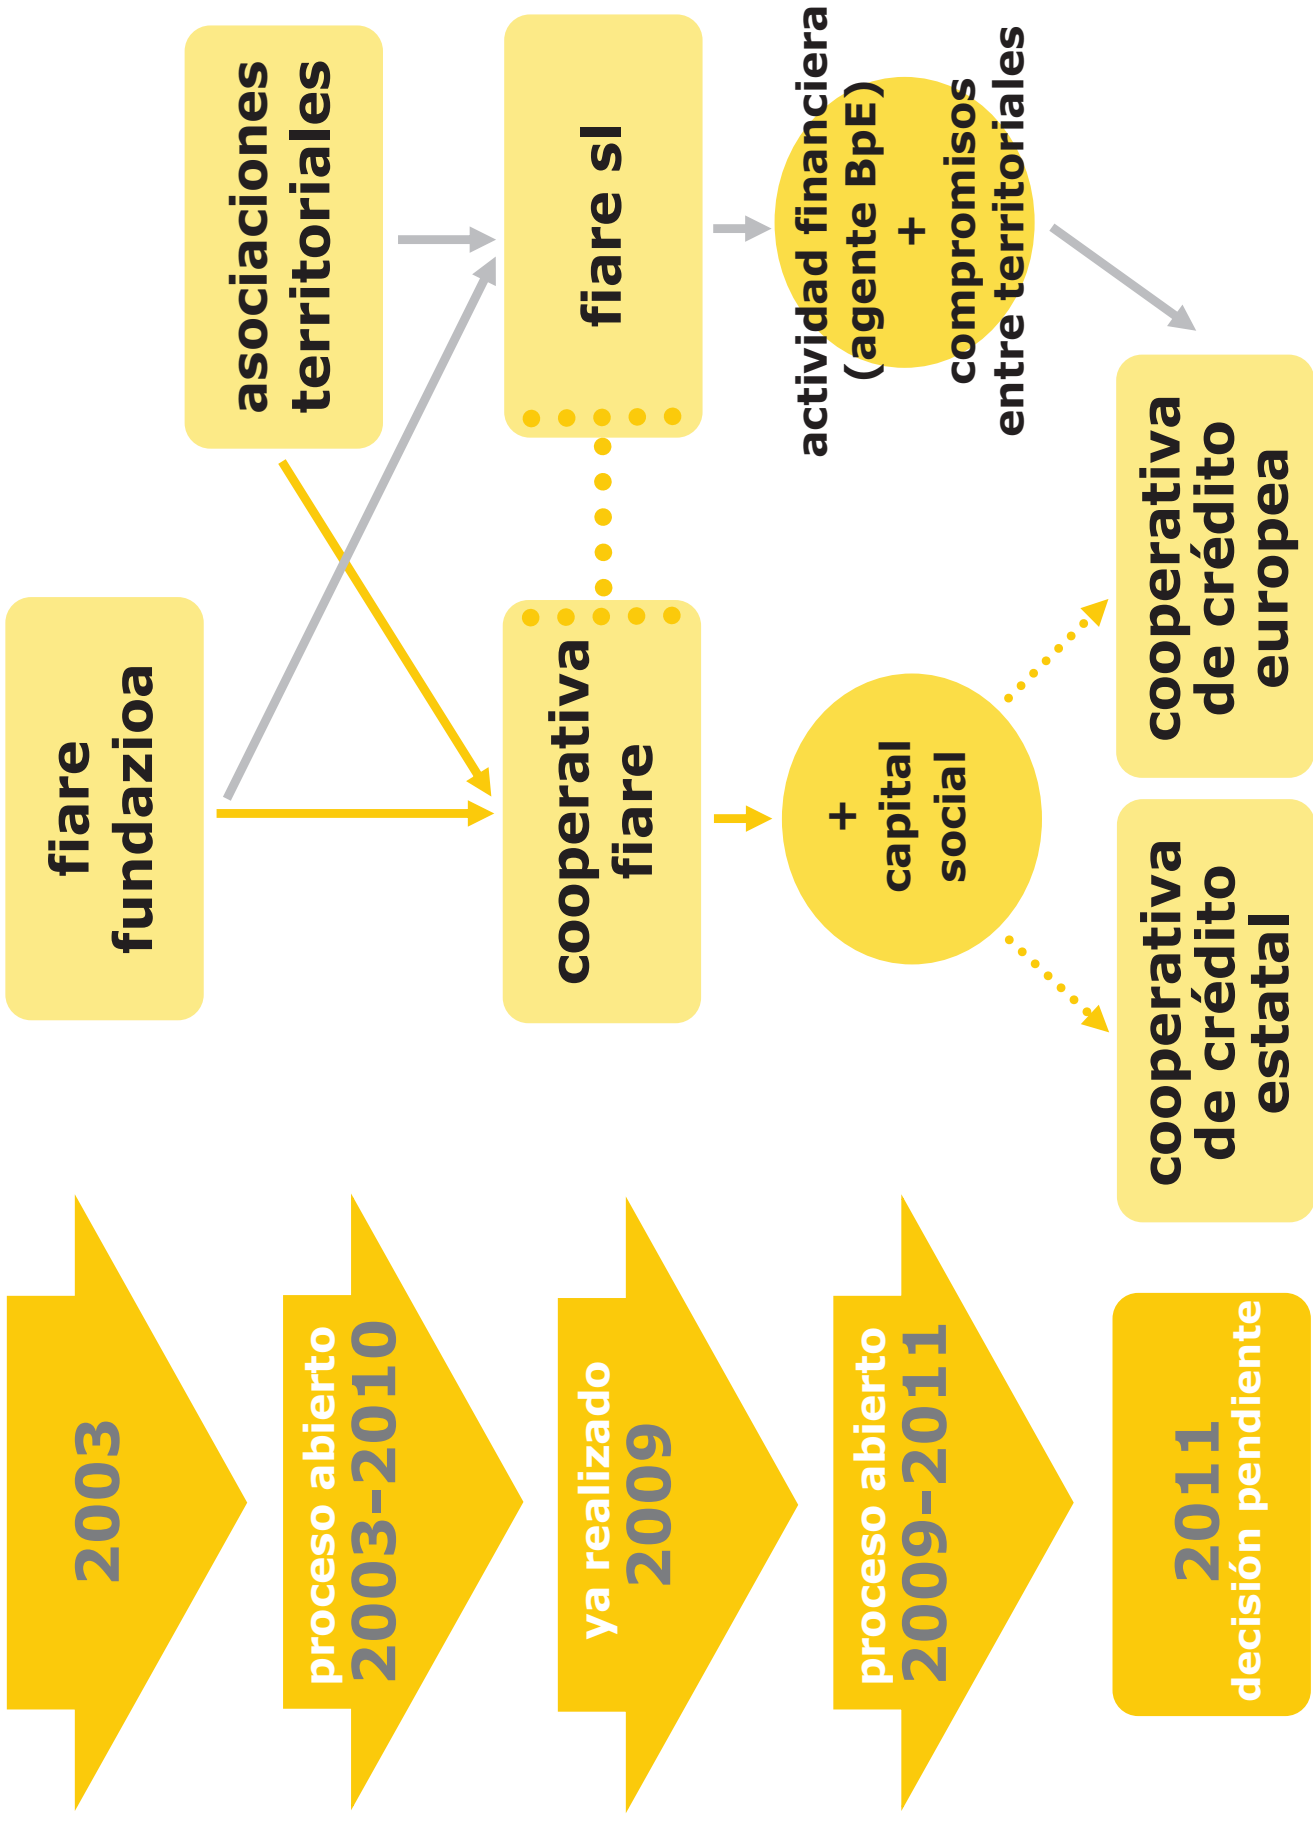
2003

proceso abierto
2003-2010

ya realizado
2009

proceso abierto
2009-2011

2011
decisión pendiente

fiare fundazioa

asociaciones territoriales

cooperativa fiare

fiare sl

+ capital social

actividad financiera (agente BpE) + compromisos entre territoriales

cooperativa de crédito estatal

cooperativa de crédito europea